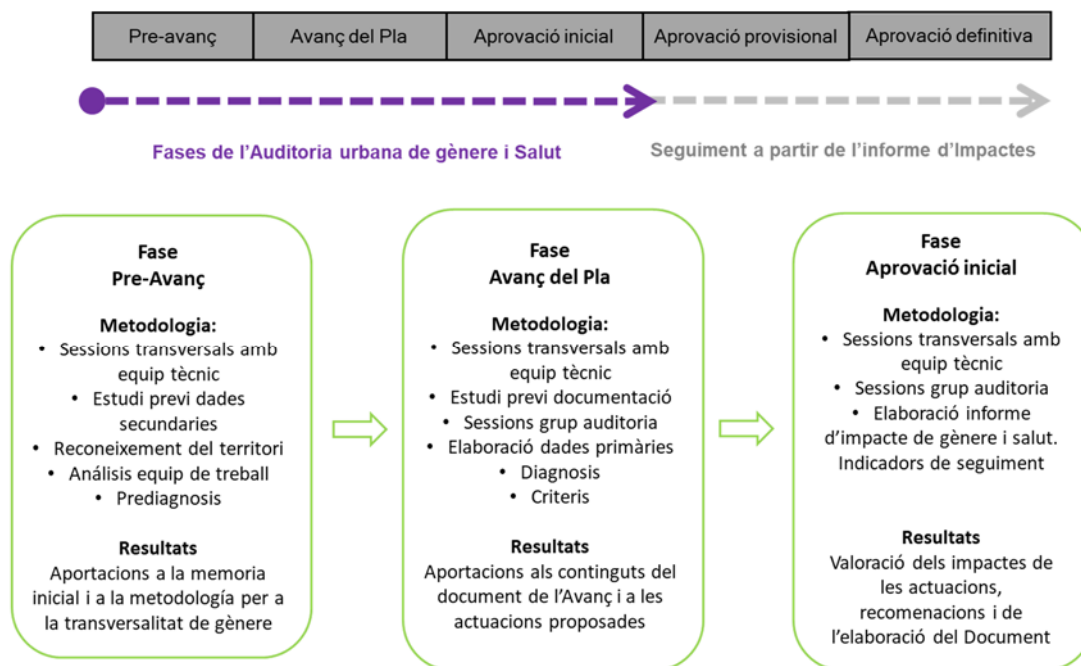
Pre-avanç | Avanç del Pla | Aprovació inicial | Aprovació provisional | Aprovació definitiva

Fases de l'Auditoria urbana de gènere i Salut

Seguiment a partir de l'informe d'Impactes

Fase
Pre-Avanç

Metodologia:
• Sessions transversals amb equip tècnic
• Estudi previ dades secundaries
• Reconeixement del territori
• Análisis equip de treball
• Prediagnosis

Resultats
Aportacions a la memoria inicial i a la metodología per a la transversalitat de gènere

Fase
Avanç del Pla

Metodologia:
• Sessions transversals amb equip tècnic
• Estudi previ documentació
• Sessions grup auditoria
• Elaboració dades primàries
• Diagnosis
• Criteris

Resultats
Aportacions als continguts del document de l'Avanç i a les actuacions proposades

Fase
Aprovació inicial

Metodologia:
• Sessions transversals amb equip tècnic
• Sessions grup auditoria
• Elaboració informe d'impacte de gènere i salut. Indicadors de seguiment

Resultats
Valoració dels impactes de les actuacions, recomenacions i de l'elaboració del Document